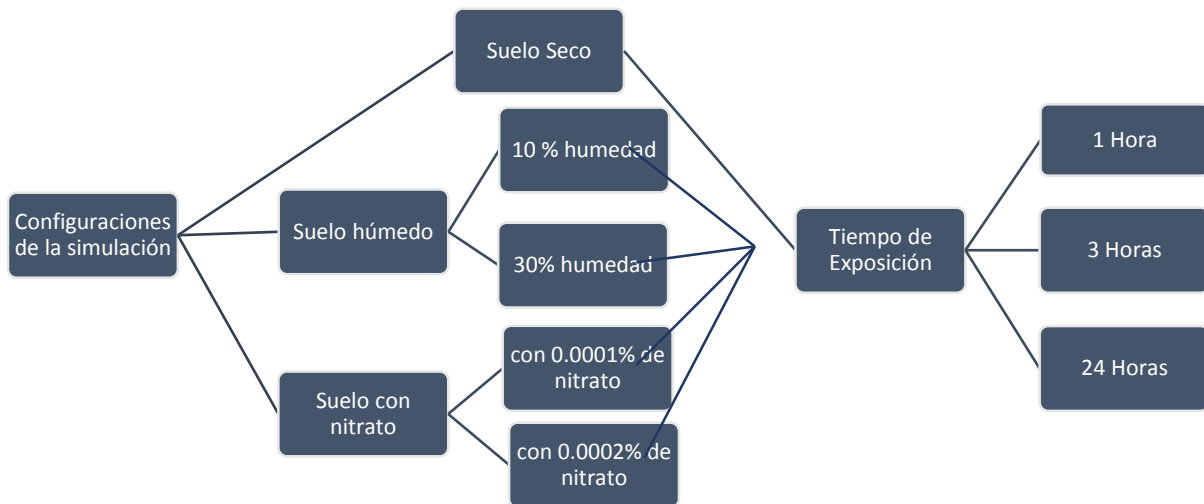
Configuraciones de la simulación

Suelo Seco

Suelo húmedo

10 % humedad

30% humedad

Suelo con nitrato

con 0.0001% de nitrato

con 0.0002% de nitrato

Tiempo de Exposición

1 Hora

3 Horas

24 Horas